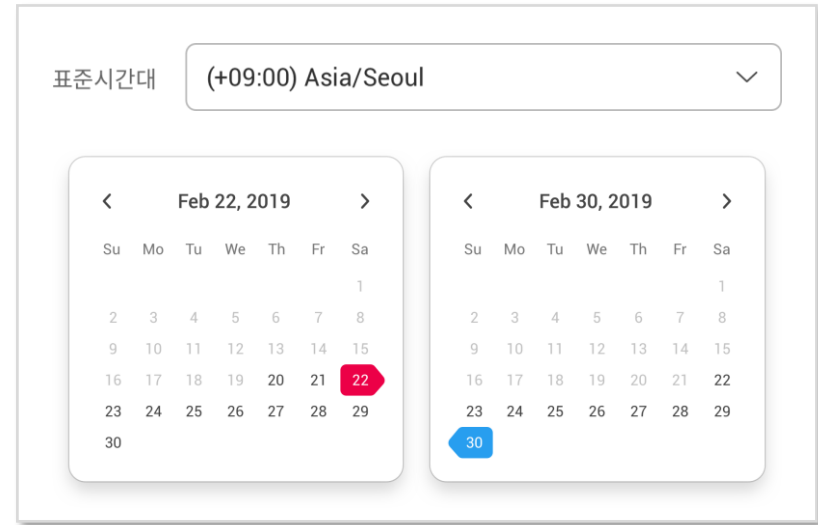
표준시간대 (+09:00) Asia/Seoul

Feb 22, 2019

| Su | Mo | Tu | We | Th | Fr | Sa |
|---|---|---|---|---|---|---|
| | | | | | | 1 |
| 2 | 3 | 4 | 5 | 6 | 7 | 8 |
| 9 | 10 | 11 | 12 | 13 | 14 | 15 |
| 16 | 17 | 18 | 19 | 20 | 21 | 22 |
| 23 | 24 | 25 | 26 | 27 | 28 | 29 |
| 30 | | | | | | |

Feb 30, 2019

| Su | Mo | Tu | We | Th | Fr | Sa |
|---|---|---|---|---|---|---|
| | | | | | | 1 |
| 2 | 3 | 4 | 5 | 6 | 7 | 8 |
| 9 | 10 | 11 | 12 | 13 | 14 | 15 |
| 16 | 17 | 18 | 19 | 20 | 21 | 22 |
| 23 | 24 | 25 | 26 | 27 | 28 | 29 |
| 30 | | | | | | |